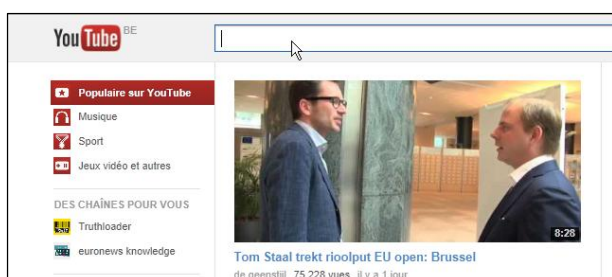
YouTube BE

Populaire sur YouTube
Musique
Sport
Jeux vidéo et autres

DES CHAÎNES POUR VOUS
Truthloader
euronews knowledge

8:28
Tom Staal trekt riool­put EU open: Brussel
de geenstijl 75 228 vues il y a 1 jour